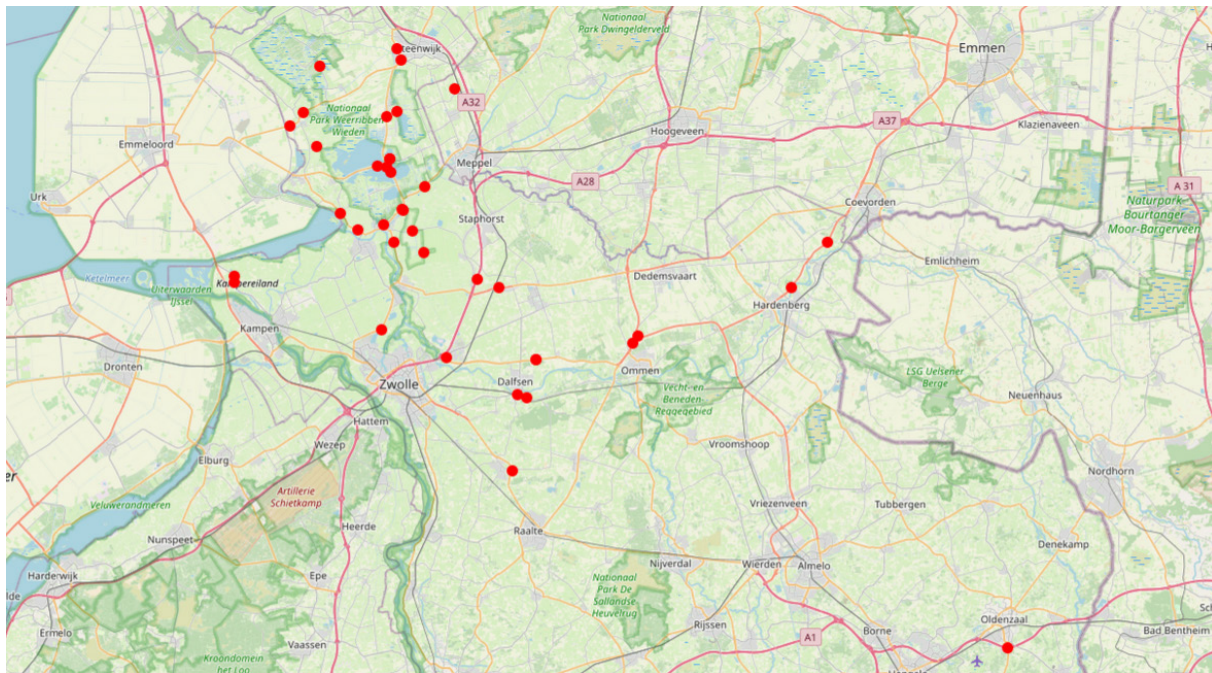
Nationaal Park Dwingelderveld
Steenwijk
Emmen
A32
Nationaal Park Weerribben-Wieden
Hoogeveen
A37
Klazienaveen
Emmeloord
Meppel
A28
Urk
Coevorden
A 31
Staphorst
Naturpark Bourtanger Moor-Bargerveen
Emlichheim
Ketelmeer
Dedemsvaart
Uiterwaarden IJssel
Kampereiland
Hardenberg
Kampen
Dronten
Ommen
LSG Uelsener Berge
Zwolle
Dalfsen
Vecht- en Beneden-Reggegebied
Neuenhaus
Hattem
Wezep
Vroomshoop
Elburg
Artillerie Schietkamp
Nordhorn
Veluwerandmeren
Vriezenveen
Tubbergen
Heerde
Nunspeet
Raalte
Denekamp
Harderwijk
Epe
Nationaal Park De Sallandse Heuvelrug
Nijverdal
Wierden
Almelo
Oldenzaal
Ermelo
Rijssen
A1
Borne
Bad Bentheim
Vaassen
Kroondomein het Loo